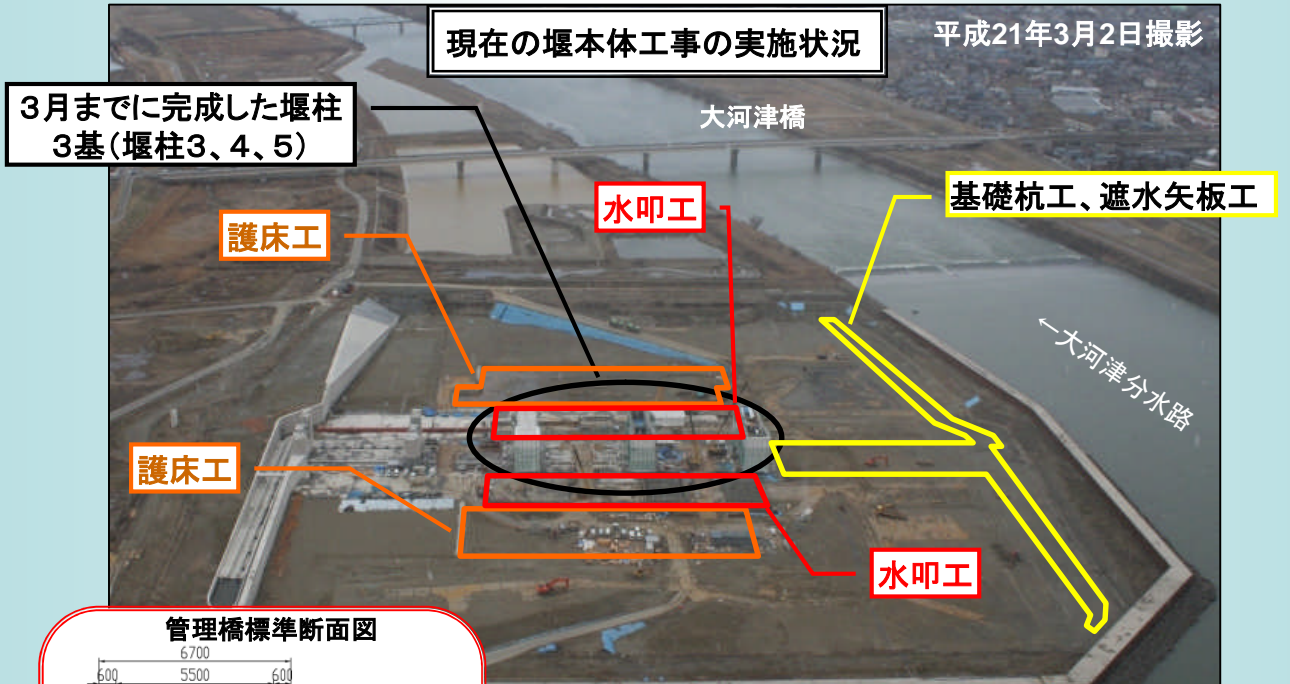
現在の堰本体工事の実施状況

平成21年3月2日撮影

3月までに完成した堰柱
3基（堰柱3、4、5）

大河津橋

水叩工

基礎杭工、遮水矢板工

護床工

←大河津分水路

護床工

水叩工

管理橋標準断面図

6700

600 5500 600